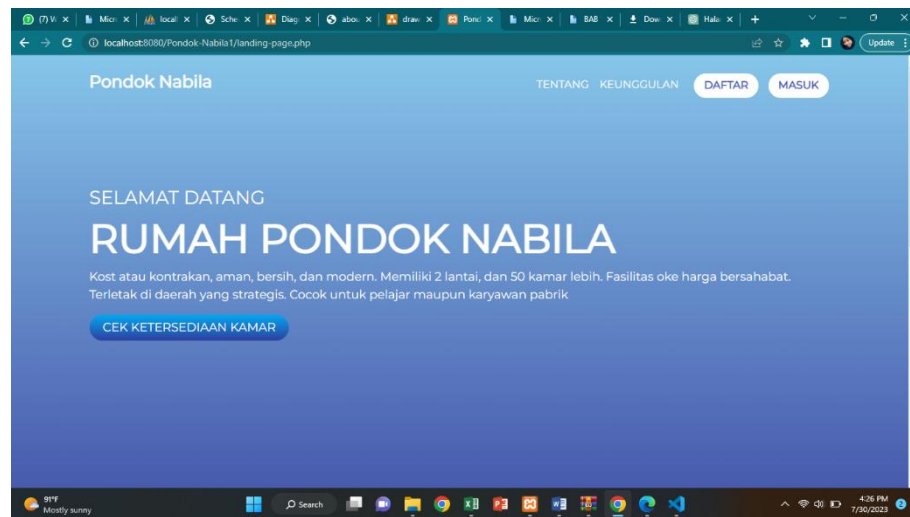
(7) W × Micr × local × Sche × Diag × abou × draw × Pond × Micr × BAB × Dow × Hala × +

localhost:8080/Pondok-Nabila1/landing-page.php

Update

Pondok Nabila

TENTANG KEUNGGULAN DAFTAR MASUK

SELAMAT DATANG

RUMAH PONDOK NABILA

Kost atau kontrakan, aman, bersih, dan modern. Memiliki 2 lantai, dan 50 kamar lebih. Fasilitas oke harga bersahabat. Terletak di daerah yang strategis. Cocok untuk pelajar maupun karyawan pabrik

CEK KETERSEDIAAN KAMAR

91°F
Mostly sunny

Search

4:26 PM
7/30/2023